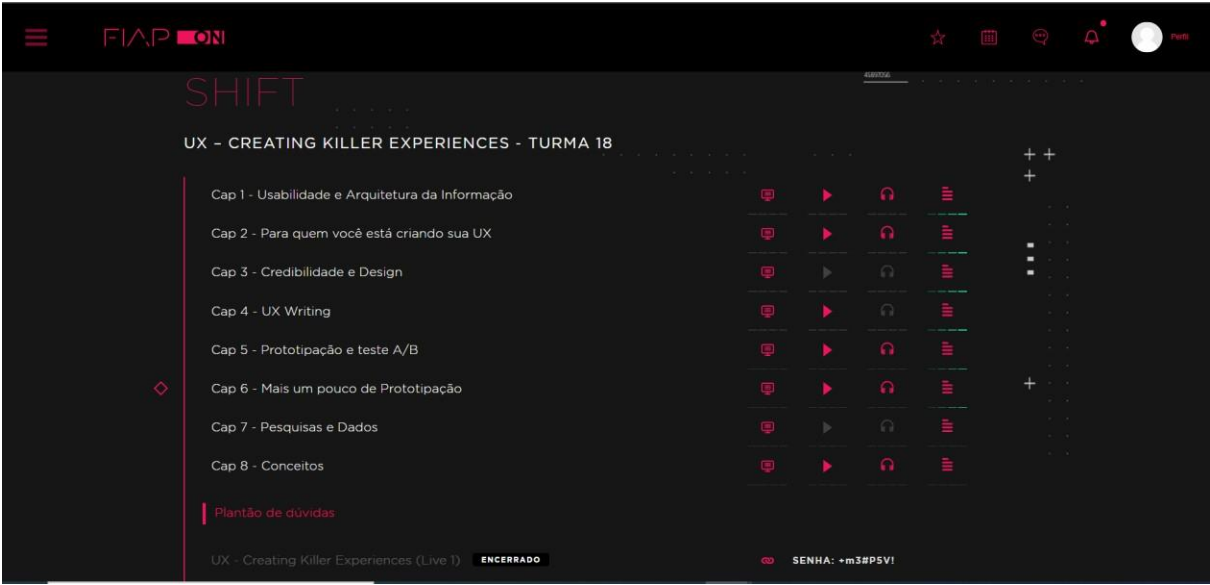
FIAP ON

Perfil

SHIFT

UX – CREATING KILLER EXPERIENCES - TURMA 18

Cap 1 - Usabilidade e Arquitetura da Informação

Cap 2 - Para quem você está criando sua UX

Cap 3 - Credibilidade e Design

Cap 4 - UX Writing

Cap 5 - Prototipação e teste A/B

Cap 6 - Mais um pouco de Prototipação

Cap 7 - Pesquisas e Dados

Cap 8 - Conceitos

Plantão de dúvidas

UX - Creating Killer Experiences (Live 1) ENCERRADO

SENHA: +m3#P5V!